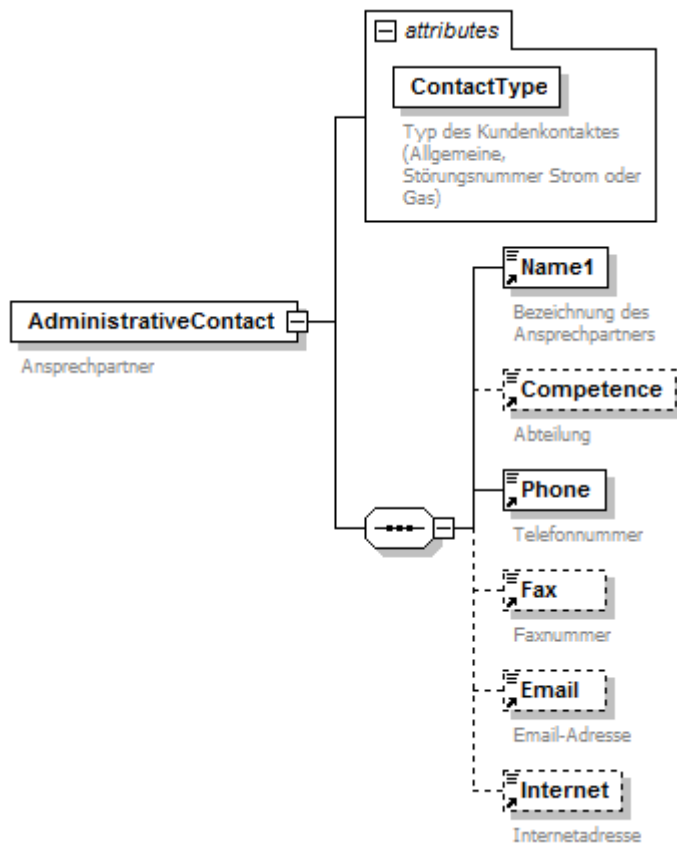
attributes

ContactType

Typ des Kundenkontaktes (Allgemeine, Störungsnummer Strom oder Gas)

AdministrativeContact

Ansprechpartner

Name1

Bezeichnung des Ansprechpartners

Competence

Abteilung

Phone

Telefonnummer

Fax

Faxnummer

Email

Email-Adresse

Internet

Internetadresse